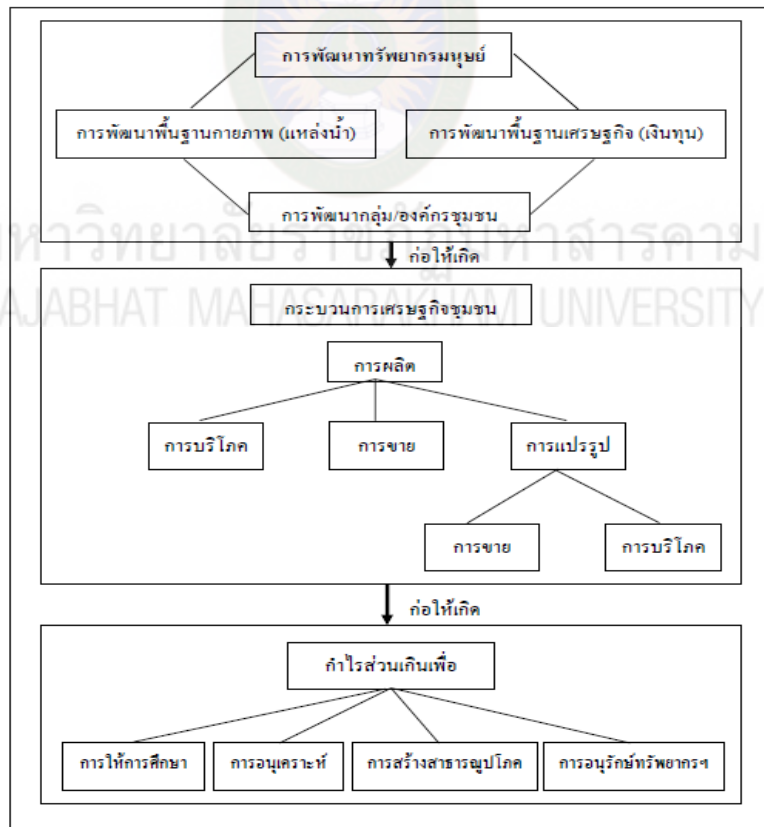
การพัฒนาทรัพยากรมนุษย์

การพัฒนาพื้นฐานกายภาพ (แหล่งน้ำ)

การพัฒนาพื้นฐานเศรษฐกิจ (เงินทุน)

การพัฒนากลุ่ม/องค์กรชุมชน

ก่อให้เกิด

กระบวนการเศรษฐกิจชุมชน

การผลิต

การบริโภค

การขาย

การแปรรูป

การขาย

การบริโภค

ก่อให้เกิด

กำไรส่วนเกินเพื่อ

การให้การศึกษา

การอนุเคราะห์

การสร้างสาธารณูปโภค

การอนุรักษ์ทรัพยากรฯ

มหาวิทยาลัยราชภัฏมหาสารคาม
RAJABHAT MAHASARAKHAM UNIVERSITY